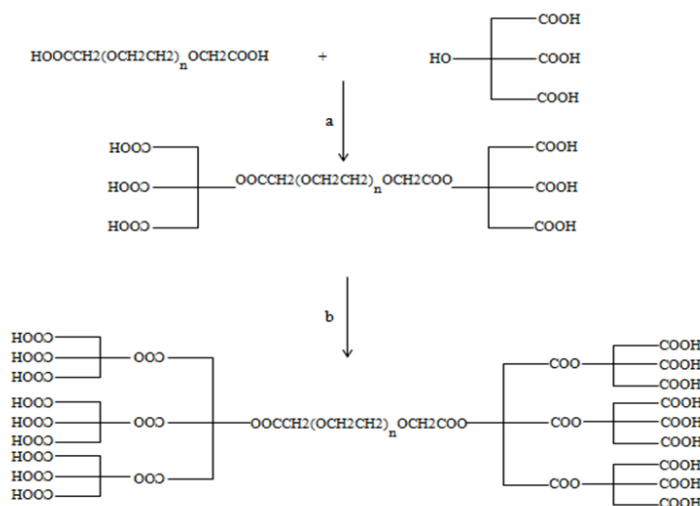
HOOCCH2(OCH2CH2)$_n$OCH2COOH + HO— COOH COOH COOH

a

HOOC HOOC HOOC —OOCCH2(OCH2CH2)$_n$OCH2COO— COOH COOH COOH

b

HOOC HOOC HOOC —OOC
HOOC HOOC HOOC —OOC
HOOC HOOC HOOC —OOC
—OOCCH2(OCH2CH2)$_n$OCH2COO—
COO— COOH COOH COOH
COO— COOH COOH COOH
COO— COOH COOH COOH